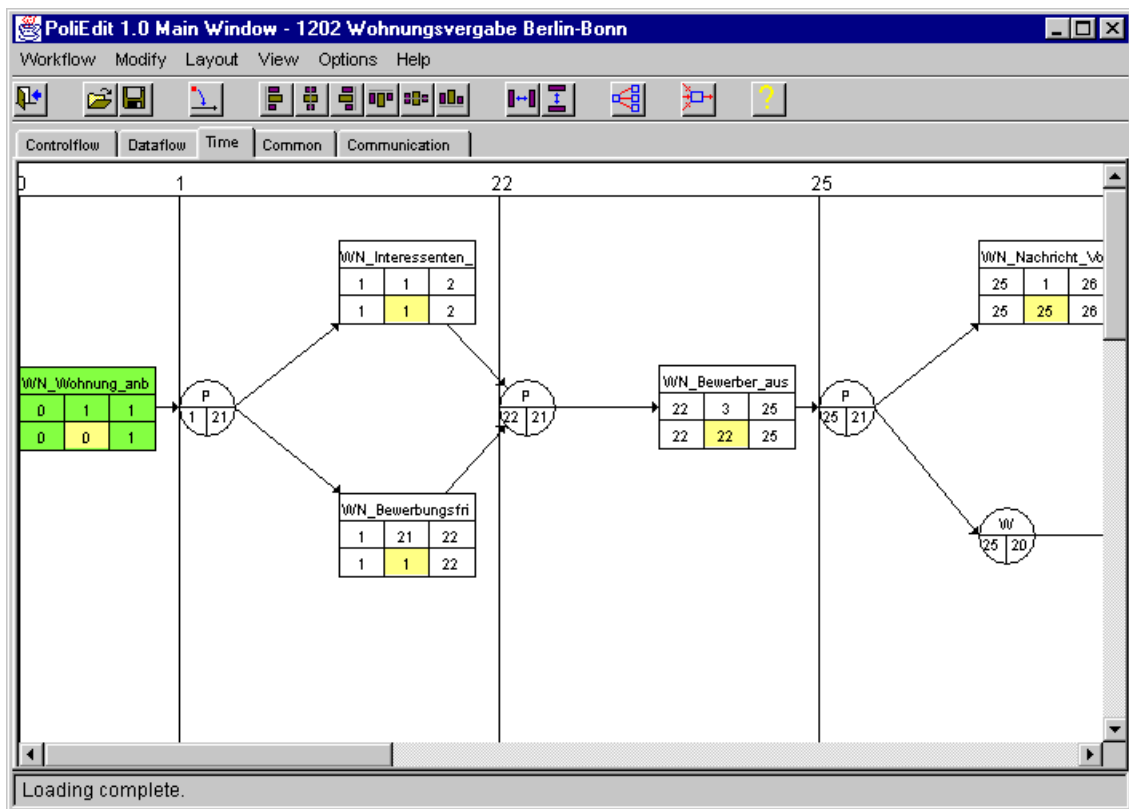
PoliEdit 1.0 Main Window - 1202 Wohnungsvergabe Berlin-Bonn

Workflow Modify Layout View Options Help

Controlflow Dataflow Time Common Communication

0 1 22 25

WN_Wohnungs_anb

| 0 | 1 | 1 |
|---|---|---|
| 0 | 0 | 1 |

P
1 21

WN_Interessenten_

| 1 | 1 | 2 |
|---|---|---|
| 1 | 1 | 2 |

WN_Bewerbungsfri

| 1 | 21 | 22 |
|---|---|---|
| 1 | 1 | 22 |

P
22 21

WN_Bewerber_aus

| 22 | 3 | 25 |
|---|---|---|
| 22 | 22 | 25 |

P
25 21

WN_Nachricht_Vo

| 25 | 1 | 26 |
|---|---|---|
| 25 | 25 | 26 |

W
25 20

Loading complete.